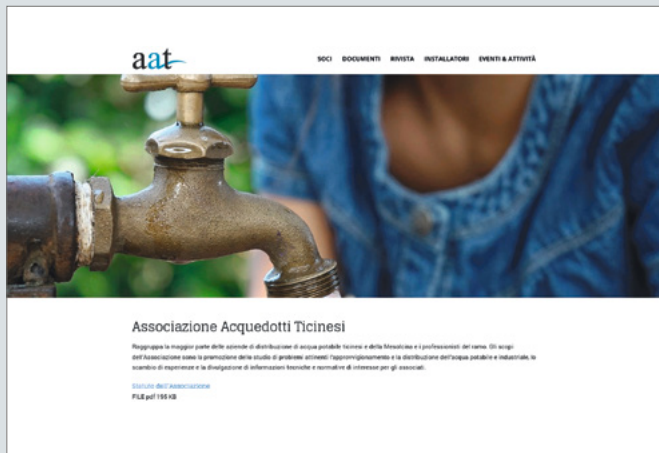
aat

SOCI DOCUMENTI RIVISTA INSTALLATORI EVENTI & ATTIVITÀ

Associazione Acquedotti Ticinesi

Raggruppa la maggior parte delle aziende di distribuzione di acqua potabile ticinesi e della Mesolcina e i professionisti del ramo. Gli scopi dell'Associazione sono la promozione dello studio di problemi attinenti l'approvvigionamento e la distribuzione dell'acqua potabile e industriale, lo scambio di esperienze e la divulgazione di informazioni tecniche e normative di interesse per gli associati.

Statuto dell'Associazione
FILE pdf 195 KB